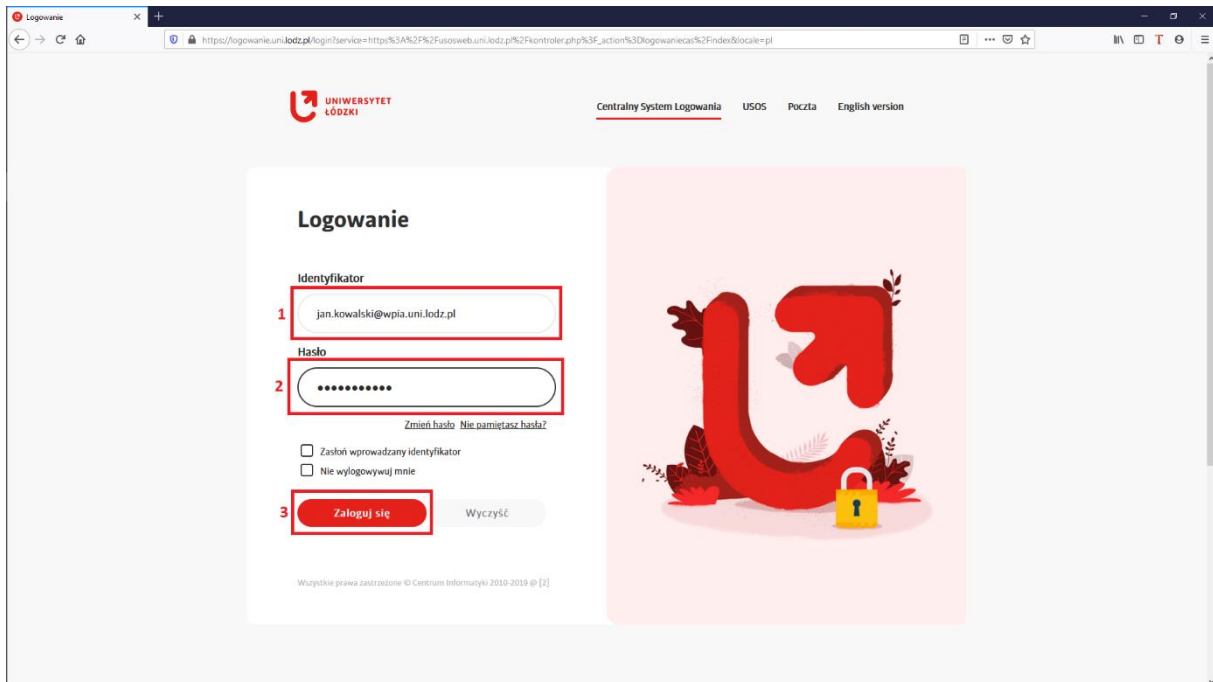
Logowanie

https://logowanie.uni.lodz.pl/login?service=https%3A%2F%2Fusosweb.uni.lodz.pl%2Fkontroler.php%3F_action%3Dlogowaniecas%2Findex&locale=pl

UNIWERSYTET ŁÓDZKI

Centralny System Logowania USOS Poczta English version

Logowanie

Identyfikator

1 jan.kowalski@wpia.uni.lodz.pl

Hasło

2 ●●●●●●●●●●●

Zmień hasło Nie pamiętasz hasła?

Zasłoń wprowadzany identyfikator

Nie wylogowywuj mnie

3 Zaloguj się Wyczyść

Wszystkie prawa zastrzeżone © Centrum Informatyki 2010-2019 @ [2]